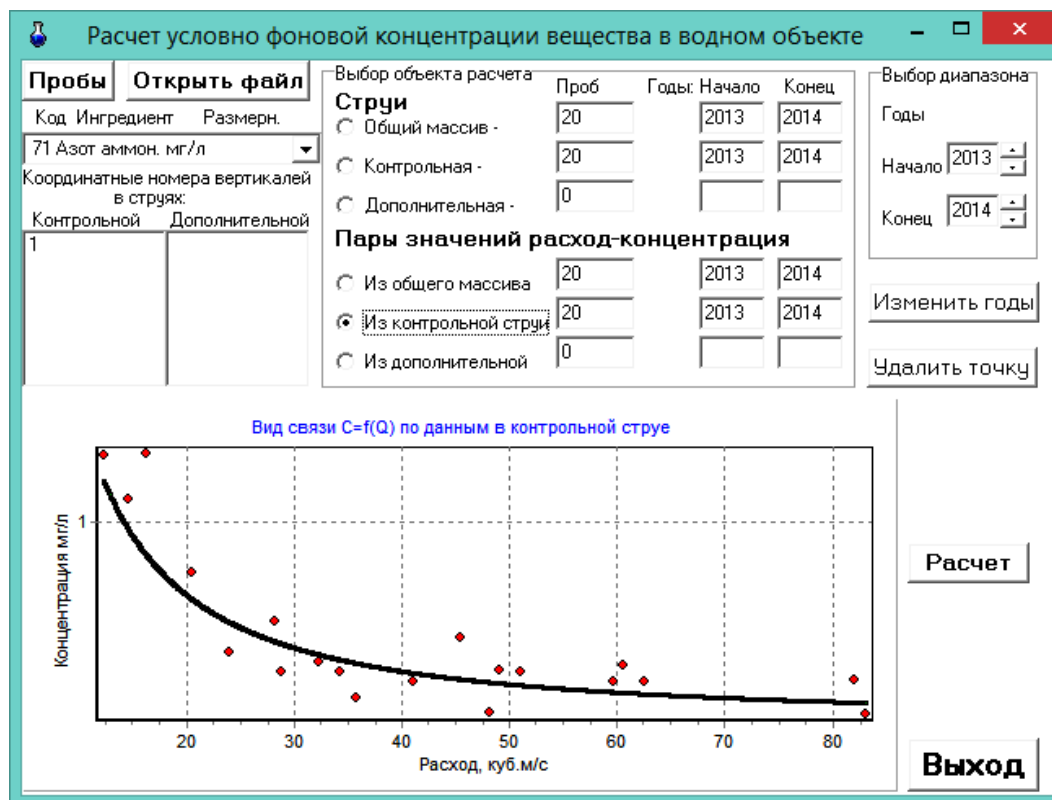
Расчет условно фоновой концентрации вещества в водном объекте

Пробы
Открыть файл

Код Ингредиент Размерн.

71 Азот аммон. мг/л

Координатные номера вертикалей в струях:

Контрольной Дополнительной

1

Выбор объекта расчета

Проб Годы: Начало Конец

Струи

Общий массив - 20 2013 2014

Контрольная - 20 2013 2014

Дополнительная - 0

Пары значений расход-концентрация

Из общего массива 20 2013 2014

Из контрольной струи 20 2013 2014

Из дополнительной 0

Выбор диапазона

Годы

Начало 2013

Конец 2014

Изменить годы

Удалить точку

Вид связи C=f(Q) по данным в контрольной струе

Концентрация мг/л

1

20 30 40 50 60 70 80

Расход, куб.м/с

Расчет

Выход